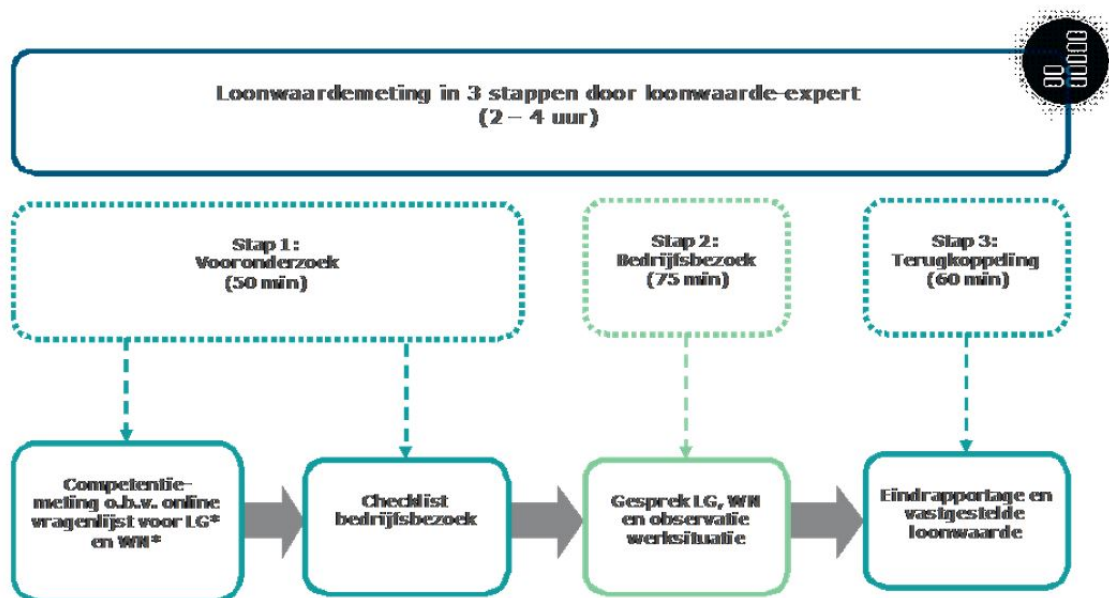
Loonwaardemeting in 3 stappen door loonwaarde-expert
(2 – 4 uur)

Stap 1:
Vooronderzoek
(50 min)

Stap 2:
Bedrijfsbezoek
(75 min)

Stap 3:
Terugkoppeling
(60 min)

Competentiemeting o.b.v. online vragenlijst voor LG* en WN*

Checklist bedrijfsbezoek

Gesprek LG, WN en observatie werksituatie

Eindrapportage en vastgestelde loonwaarde